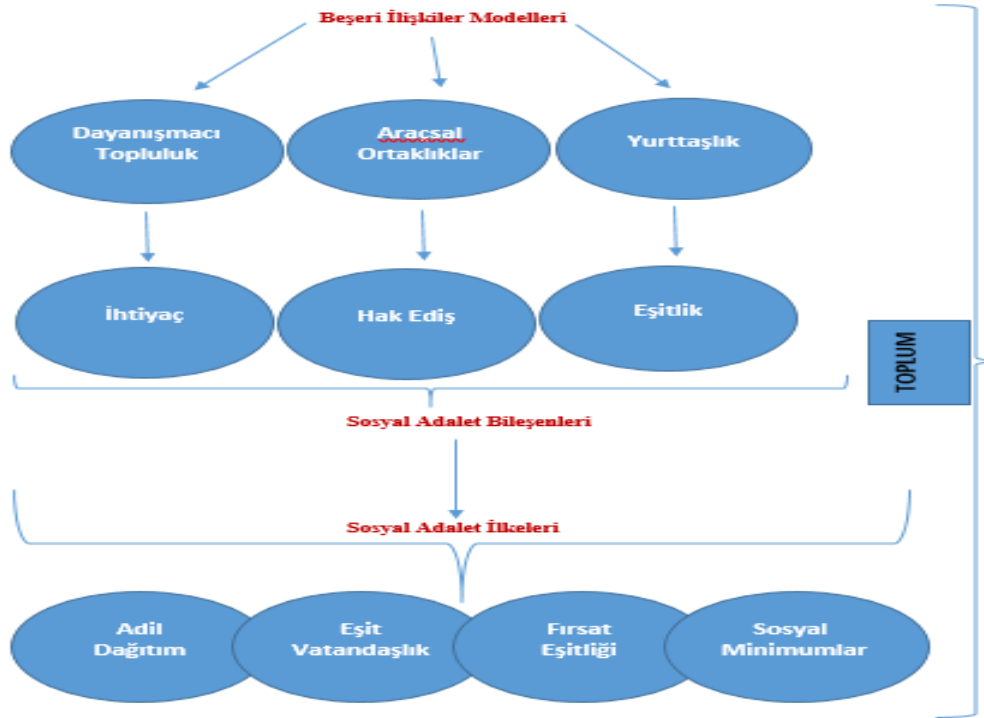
Beşeri İlişkiler Modelleri

Dayanışmacı Topluluk

Araçsal Ortaklıklar

Yurttaşlık

İhtiyaç

Hak Ediş

Eşitlik

TOPLUM

Sosyal Adalet Bileşenleri

Sosyal Adalet İlkeleri

Adil Dağıtım

Eşit Vatandaşlık

Fırsat Eşitliği

Sosyal Minimumlar